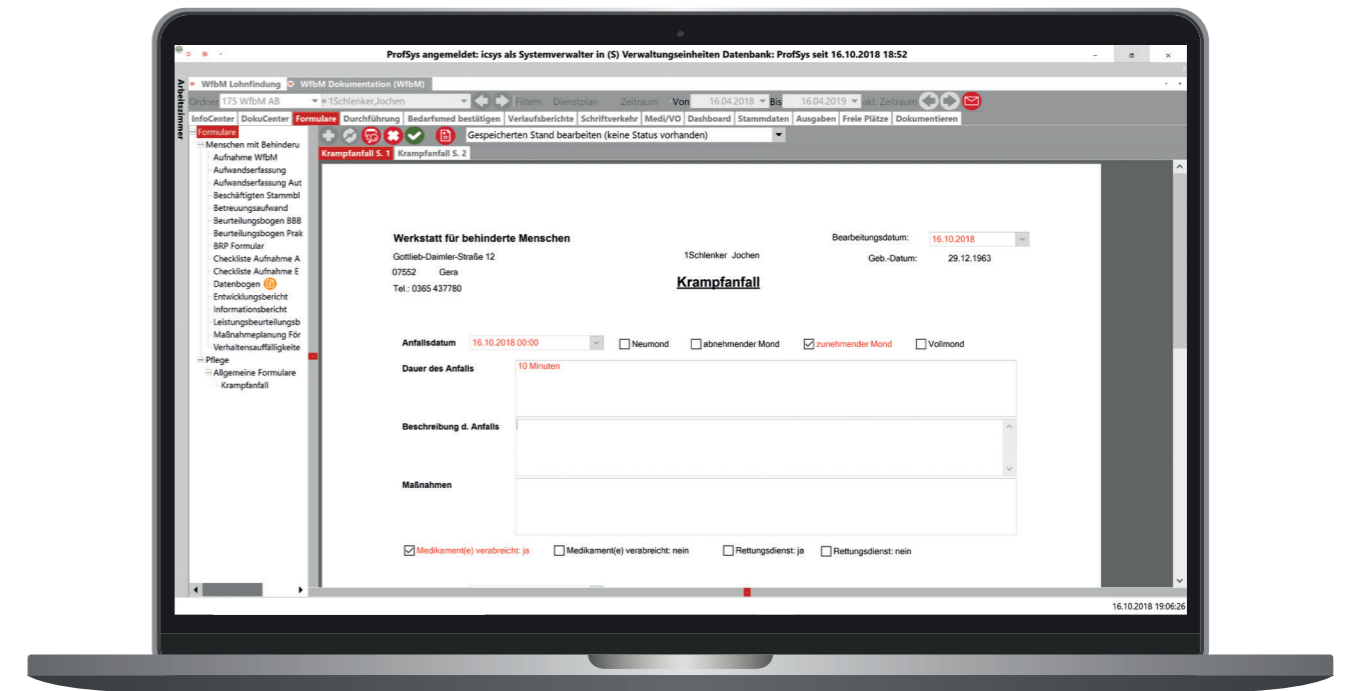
ProfSys angemeldet: icsys als Systemverwalter in (S) Verwaltungseinheiten Datenbank: ProfSys seit 16.10.2018 18:52

WfbM Lohnfindung
WfbM Dokumentation (WfbM)

Arbeitszimmer

Ordner 175 WfbM AB
1Schlenker,Jochen
Filtern Dienstplan Zeitraum Von 16.04.2018 Bis 16.04.2019 akt. Zeitraum

InfoCenter | DokuCenter | Formulare | Durchführung | Bedarfsmed bestätigen | Verlaufsberichte | Schriftverkehr | Medi/VO | Dashboard | Stammdaten | Ausgaben | Freie Plätze | Dokumentieren

Gespeicherten Stand bearbeiten (keine Status vorhanden)

Formulare
Menschen mit Behinderu
Aufnahme WfbM
Aufwandserfassung
Aufwandserfassung Aut
Beschäftigten Stammbl
Betreuungsaufwand
Beurteilungsbogen BBB
Beurteilungsbogen Prak
BRP Formular
Checkliste Aufnahme A
Checkliste Aufnahme E
Datenbogen
Entwicklungsbericht
Informationsbericht
Leistungsbeurteilungsb
Maßnahmeplanung För
Verhaltensauffälligkeite
Pflege
Allgemeine Formulare
Krampfanfall

Krampfanfall S. 1
Krampfanfall S. 2

Werkstatt für behinderte Menschen
Gottlieb-Daimler-Straße 12
07552 Gera
Tel.: 0365 437780

1Schlenker Jochen

Bearbeitungsdatum: 16.10.2018
Geb.-Datum: 29.12.1963

Krampfanfall

Anfallsdatum 16.10.2018 00:00
Neumond
abnehmender Mond
zunehmender Mond
Vollmond

Dauer des Anfalls
10 Minuten

Beschreibung d. Anfalls

Maßnahmen

Medikament(e) verabreicht: ja
Medikament(e) verabreicht: nein
Rettungsdienst: ja
Rettungsdienst: nein

16.10.2018 19:06:26